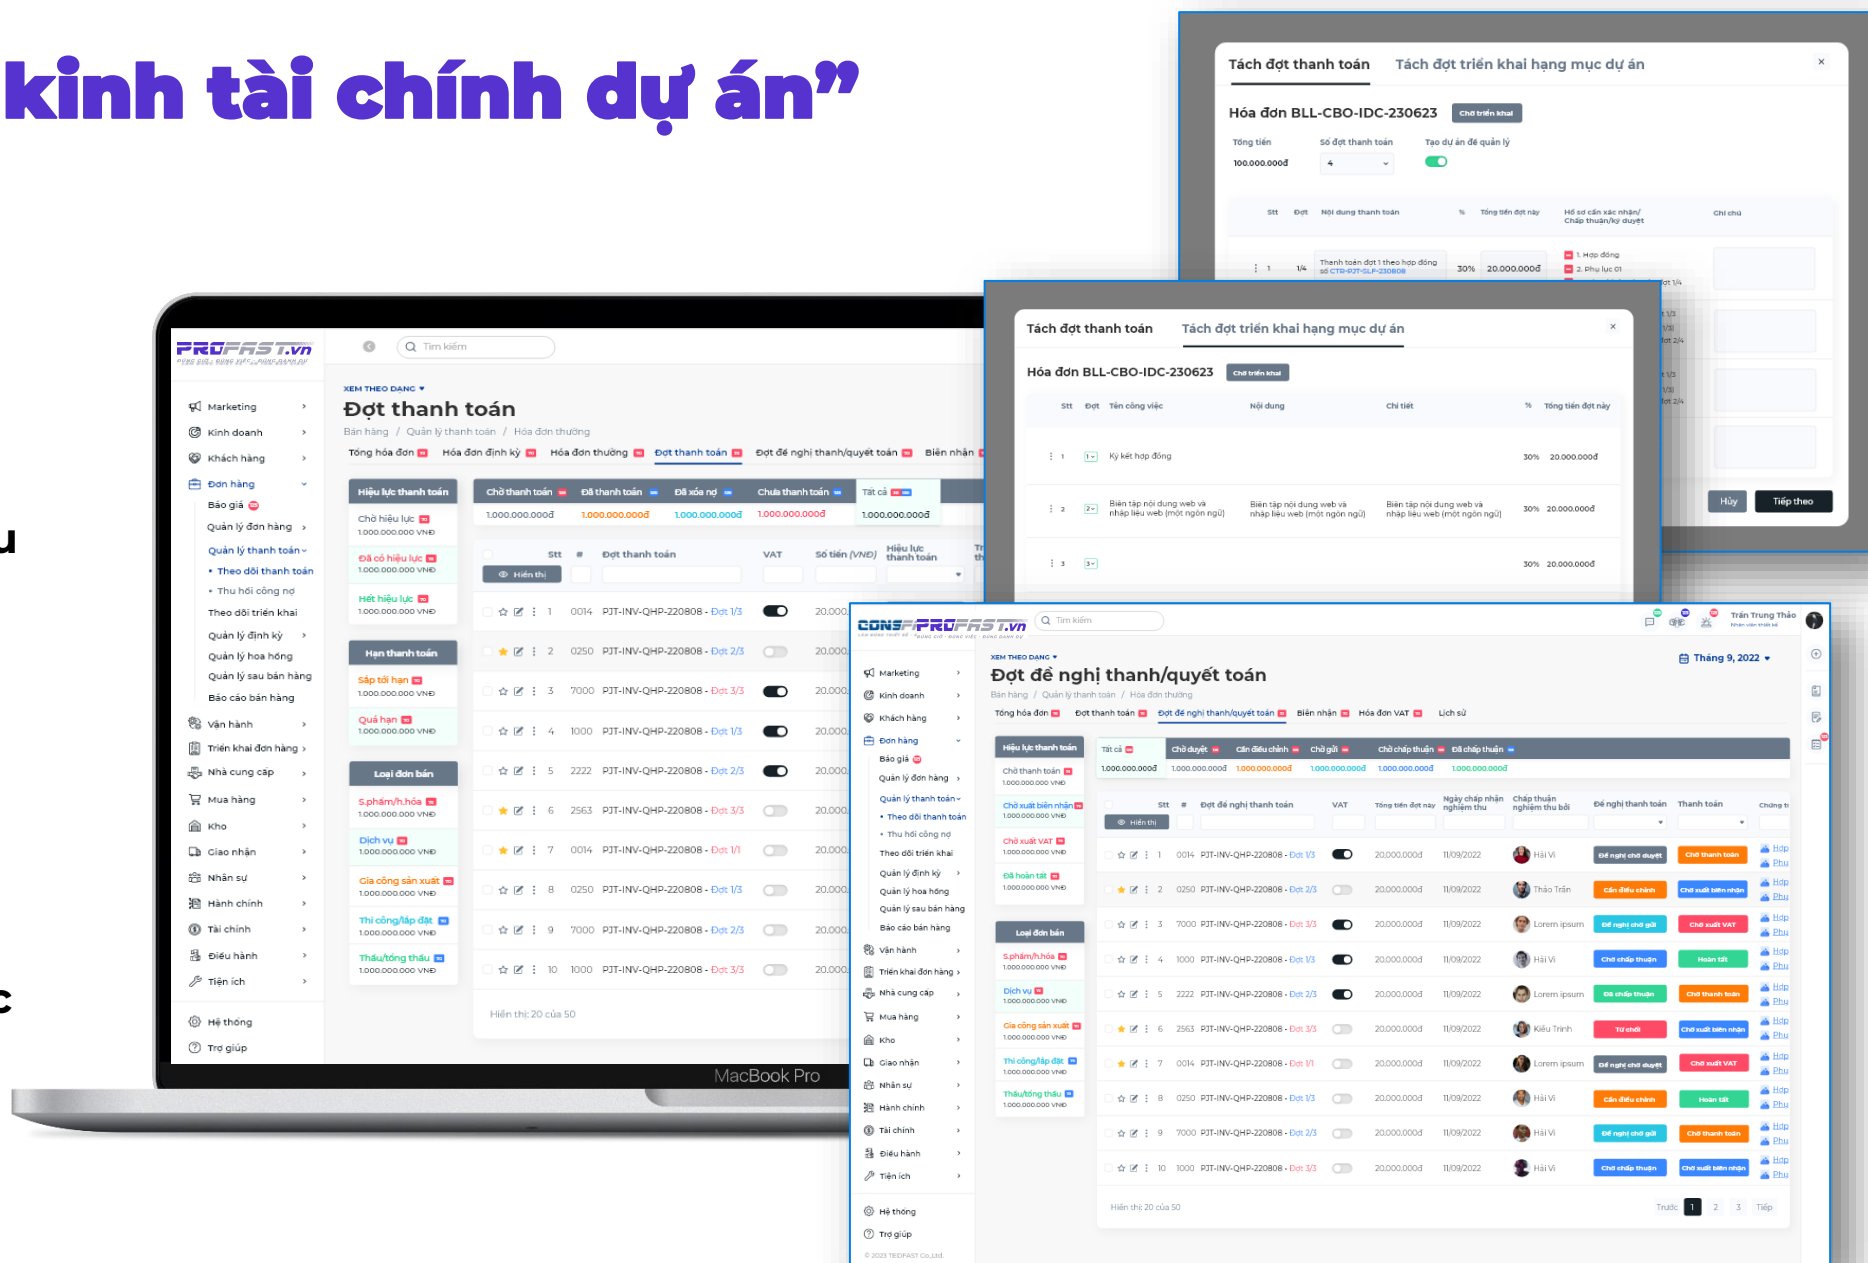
kinh tài chính dự án"

Tách đợt thanh toán Tách đợt triển khai hạng mục dự án

Hóa đơn BLL-CBO-IDC-230623 Chờ triển khai

Tổng tiền 100.000.000đ
Số đợt thanh toán 4
Tạo dự án để quản lý

| Stt | Đợt | Nội dung thanh toán | % | Tổng tiền đợt này | Hồ sơ cần xác nhận/ Chấp thuận/ký duyệt | Ghi chú |
|---|---|---|---|---|---|---|
| 1 | 1/4 | Thanh toán đợt 1 theo hợp đồng số CTR-PJT-SLP-230808 | 30% | 20.000.000đ | 1. Hợp đồng 2. Phụ lục 01 | |

Tách đợt thanh toán Tách đợt triển khai hạng mục dự án

Hóa đơn BLL-CBO-IDC-230623 Chờ triển khai

| Stt | Đợt | Tên công việc | Nội dung | Chi tiết | % | Tổng tiền đợt này |
|---|---|---|---|---|---|---|
| 1 | 1 | Ký kết hợp đồng | | | 30% | 20.000.000đ |
| 2 | 2 | Biên tập nội dung web và nhập liệu web (một ngôn ngữ) | Biên tập nội dung web và nhập liệu web (một ngôn ngữ) | Biên tập nội dung web và nhập liệu web (một ngôn ngữ) | 30% | 20.000.000đ |
| 3 | 3 | | | | 30% | 20.000.000đ |

Hủy Tiếp theo

PROFAST.vn
Tìm kiếm
XEM THEO DẠNG
Đợt thanh toán
Bán hàng / Quản lý thanh toán / Hóa đơn thường
Tổng hóa đơn Hóa đơn định kỳ Hóa đơn thường Đợt thanh toán Đợt đề nghị thanh/quyết toán Biên nhận

Marketing
Kinh doanh
Khách hàng
Đơn hàng
Báo giá
Quản lý đơn hàng
Quản lý thanh toán
• Theo dõi thanh toán
• Thu hồi công nợ
Theo dõi triển khai
Quản lý định kỳ
Quản lý hoa hồng
Quản lý sau bán hàng
Báo cáo bán hàng
Vận hành
Triển khai đơn hàng
Nhà cung cấp
Mua hàng
Kho
Giao nhận
Nhân sự
Hành chính
Tài chính
Điều hành
Tiện ích
Hệ thống
Trợ giúp

Hiệu lực thanh toán
Chờ hiệu lực 1.000.000.000 VNĐ
Đã có hiệu lực 1.000.000.000 VNĐ
Hết hiệu lực 1.000.000.000 VNĐ
Hạn thanh toán
Sắp tới hạn 1.000.000.000 VNĐ
Quá hạn 1.000.000.000 VNĐ
Loại đơn bán
S.phẩm/h.hóa 1.000.000.000 VNĐ
Dịch vụ 1.000.000.000 VNĐ
Gia công sản xuất 1.000.000.000 VNĐ
Thi công/lắp đặt 1.000.000.000 VNĐ
Thầu/tổng thầu 1.000.000.000 VNĐ

| Chờ thanh toán | Đã thanh toán | Đã xóa nợ | Chưa thanh toán | Tất cả |
|---|---|---|---|---|
| 1.000.000.000đ | 1.000.000.000đ | 1.000.000.000đ | 1.000.000.000đ | 1.000.000.000đ |

| Stt | # | Đợt thanh toán | VAT | Số tiền (VNĐ) |
|---|---|---|---|---|
| 1 | 0014 | PJT-INV-QHP-220808 - Đợt 1/3 | | 20.000 |
| 2 | 0250 | PJT-INV-QHP-220808 - Đợt 2/3 | | 20.000 |
| 3 | 7000 | PJT-INV-QHP-220808 - Đợt 3/3 | | 20.000 |
| 4 | 1000 | PJT-INV-QHP-220808 - Đợt 1/3 | | 20.000 |
| 5 | 2222 | PJT-INV-QHP-220808 - Đợt 2/3 | | 20.000 |
| 6 | 2563 | PJT-INV-QHP-220808 - Đợt 3/3 | | 20.000 |
| 7 | 0014 | PJT-INV-QHP-220808 - Đợt 1/1 | | 20.000 |
| 8 | 0250 | PJT-INV-QHP-220808 - Đợt 1/3 | | 20.000 |
| 9 | 7000 | PJT-INV-QHP-220808 - Đợt 2/3 | | 20.000 |
| 10 | 1000 | PJT-INV-QHP-220808 - Đợt 3/3 | | 20.000 |

Hiển thị: 20 của 50
MacBook Pro

CONSPROFAST.vn
Tìm kiếm
Trần Trung Thảo
XEM THEO DẠNG
Đợt đề nghị thanh/quyết toán
Tháng 9, 2022
Bán hàng / Quản lý thanh toán / Hóa đơn thường
Tổng hóa đơn Đợt thanh toán Đợt đề nghị thanh/quyết toán Biên nhận Hóa đơn VAT Lịch sử

Hiệu lực thanh toán
Chờ thanh toán 1.000.000.000 VNĐ
Chờ xuất biên nhận 1.000.000.000 VNĐ
Chờ xuất VAT 1.000.000.000 VNĐ
Đã hoàn tất 1.000.000.000 VNĐ
Loại đơn bán
S.phẩm/h.hóa 1.000.000.000 VNĐ
Dịch vụ 1.000.000.000 VNĐ
Gia công sản xuất 1.000.000.000 VNĐ
Thi công/lắp đặt 1.000.000.000 VNĐ
Thầu/tổng thầu 1.000.000.000 VNĐ

| Tất cả | Chờ duyệt | Cần điều chỉnh | Chờ gửi | Chờ chấp thuận | Đã chấp thuận |
|---|---|---|---|---|---|
| 1.000.000.000đ | 1.000.000.000đ | 1.000.000.000đ | 1.000.000.000đ | 1.000.000.000đ | 1.000.000.000đ |

| Stt | # | Đợt đề nghị thanh toán | Tổng tiền đợt này | Ngày chấp nhận nghiệm thu | Chấp thuận nghiệm thu bởi | Đề nghị thanh toán | Thanh toán |
|---|---|---|---|---|---|---|---|
| 1 | 0014 | PJT-INV-QHP-220808 - Đợt 1/3 | 20.000.000đ | 11/09/2022 | Hải Vi | Đề nghị chờ duyệt | Chờ thanh toán |
| 2 | 0250 | PJT-INV-QHP-220808 - Đợt 2/3 | 20.000.000đ | 11/09/2022 | Thảo Trần | Cần điều chỉnh | Chờ xuất biên nhận |
| 3 | 7000 | PJT-INV-QHP-220808 - Đợt 3/3 | 20.000.000đ | 11/09/2022 | Lorem ipsum | Đề nghị chờ gửi | Chờ xuất VAT |
| 4 | 1000 | PJT-INV-QHP-220808 - Đợt 1/3 | 20.000.000đ | 11/09/2022 | Hải Vi | Chờ chấp thuận | Hoàn tất |
| 5 | 2222 | PJT-INV-QHP-220808 - Đợt 2/3 | 20.000.000đ | 11/09/2022 | Lorem ipsum | Đã chấp thuận | Chờ thanh toán |
| 6 | 2563 | PJT-INV-QHP-220808 - Đợt 3/3 | 20.000.000đ | 11/09/2022 | Kiều Trinh | Từ chối | Chờ xuất biên nhận |
| 7 | 0014 | PJT-INV-QHP-220808 - Đợt 1/1 | 20.000.000đ | 11/09/2022 | Lorem ipsum | Đề nghị chờ duyệt | Chờ xuất VAT |
| 8 | 0250 | PJT-INV-QHP-220808 - Đợt 1/3 | 20.000.000đ | 11/09/2022 | Hải Vi | Cần điều chỉnh | Hoàn tất |
| 9 | 7000 | PJT-INV-QHP-220808 - Đợt 2/3 | 20.000.000đ | 11/09/2022 | Hải Vi | Đề nghị chờ gửi | Chờ thanh toán |
| 10 | 1000 | PJT-INV-QHP-220808 - Đợt 3/3 | 20.000.000đ | 11/09/2022 | Hải Vi | Chờ chấp thuận | Chờ xuất biên nhận |

Hiển thị: 20 của 50
Trước 1 2 3 Tiếp
© 2023 TEDFAST Co.,Ltd.